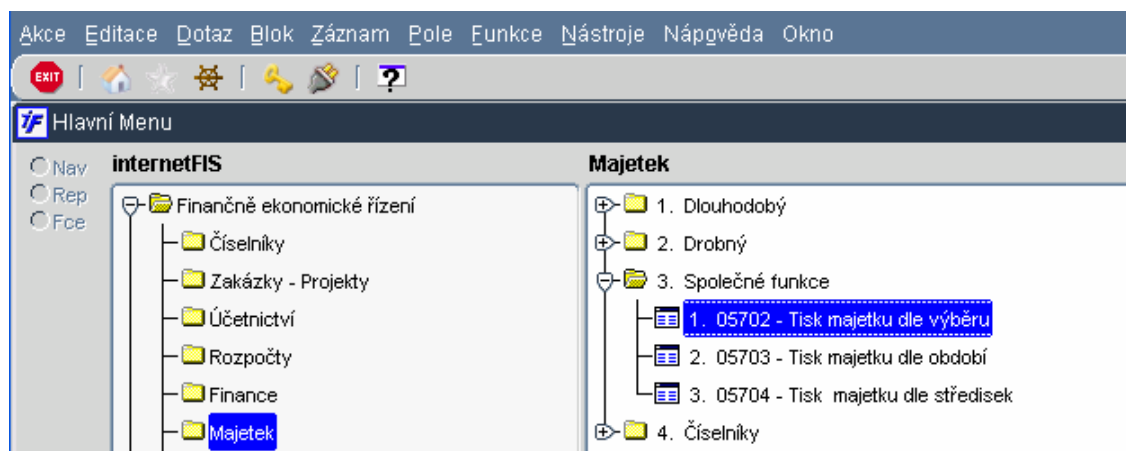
Akce Editace Dotaz Blok Záznam Pole Funkce Nástroje Nápověda Okno

EXIT

Hlavní Menu

Nav
Rep
Fce

internetFIS

Finančně ekonomické řízení
Číselníky
Zakázky - Projekty
Účetnictví
Rozpočty
Finance
Majetek

Majetek

1. Dlouhodobý
2. Drobný
3. Společné funkce
1. 05702 - Tisk majetku dle výběru
2. 05703 - Tisk majetku dle období
3. 05704 - Tisk majetku dle středisek
4. Číselníky